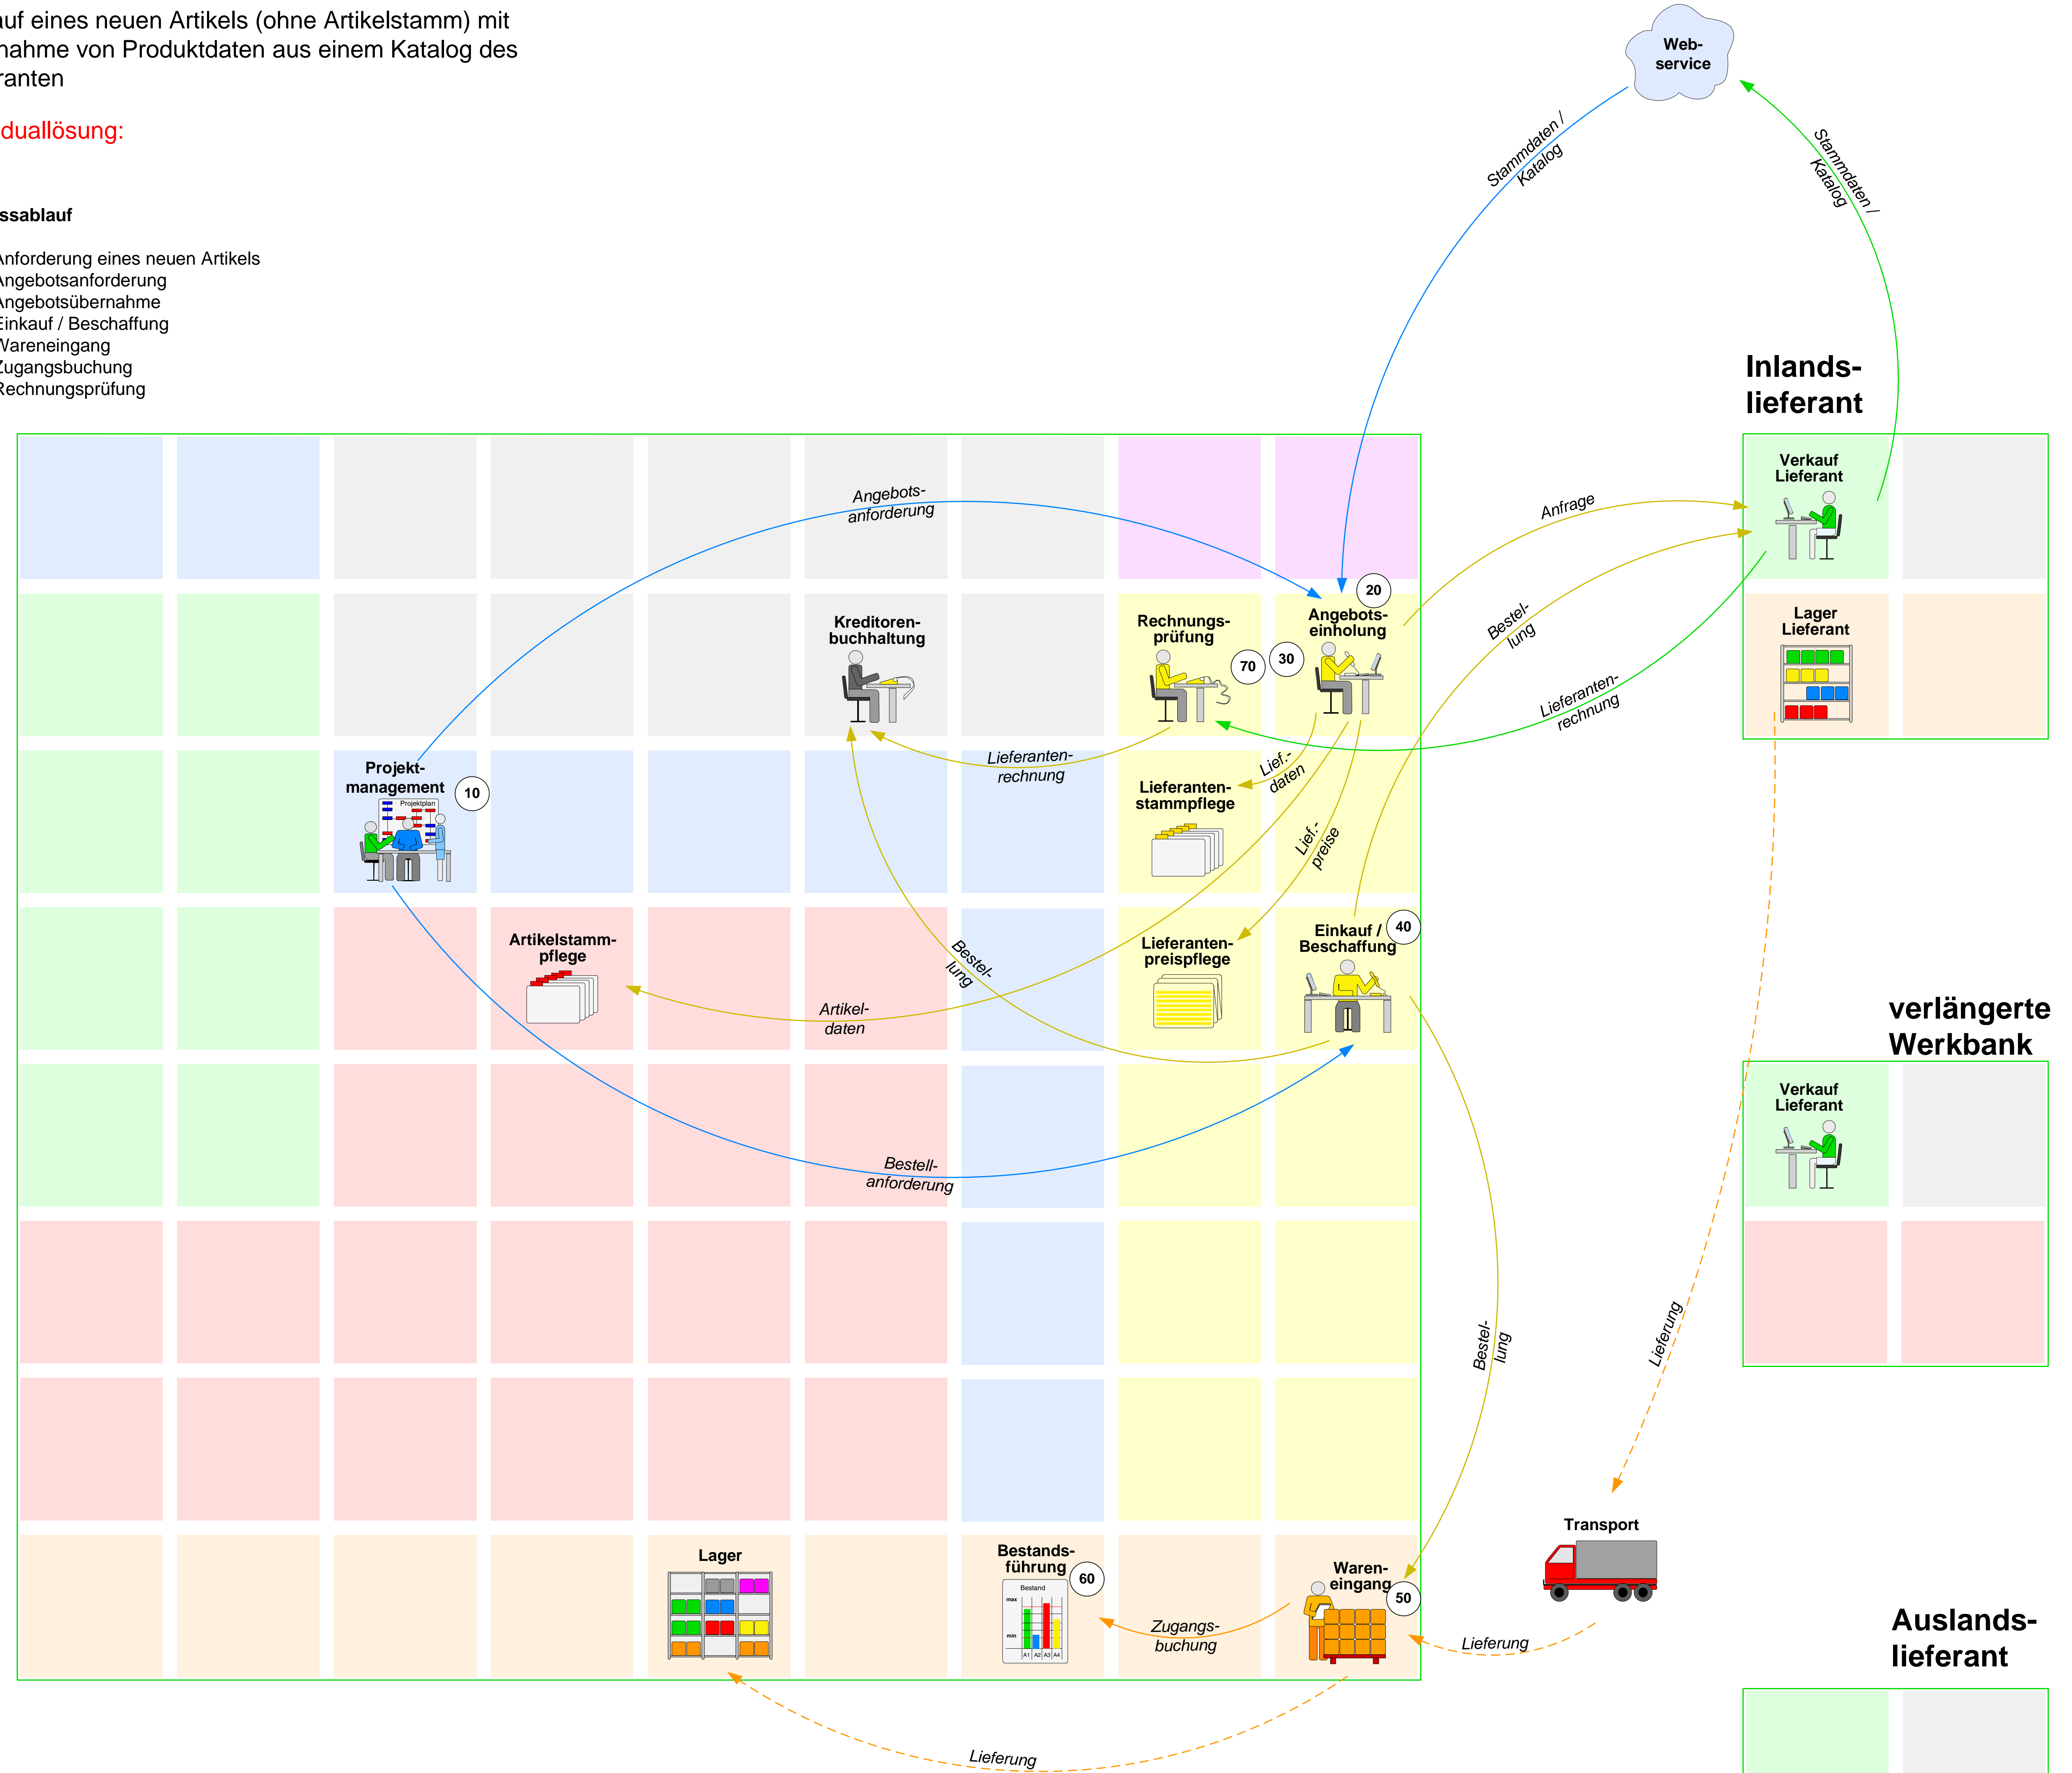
uf eines neuen Artikels (ohne Artikelstamm) mit nahme von Produktdaten aus einem Katalog des ranten

duallösung:

ssablauf

Anforderung eines neuen Artikels
Angebotsanforderung
Angebotsübernahme
Einkauf / Beschaffung
Wareneingang
Zugangsbuchung
Rechnungsprüfung

Web-service

Stammdaten / Katalog

Stammdaten / Katalog

Inlands-lieferant

Verkauf Lieferant

Lager Lieferant

Angebots-anforderung

Anfrage

Bestel-lung

Lieferanten-rechnung

Kreditoren-buchhaltung

Rechnungs-prüfung

70

30

20

Angebots-einholung

Projekt-management

10

Projektplan

Lieferanten-rechnung

Lief.-daten

Lieferanten-stammpflege

Lief.-preise

Artikelstamm-pflege

Bestel-lung

Lieferanten-preispflege

Einkauf / Beschaffung

40

Artikel-daten

verlängerte Werkbank

Verkauf Lieferant

Bestell-anforderung

Bestel-lung

Lieferung

Transport

Lager

Bestands-führung

60

Bestand

Waren-eingang

50

Zugangs-buchung

Lieferung

Auslands-lieferant

Lieferung